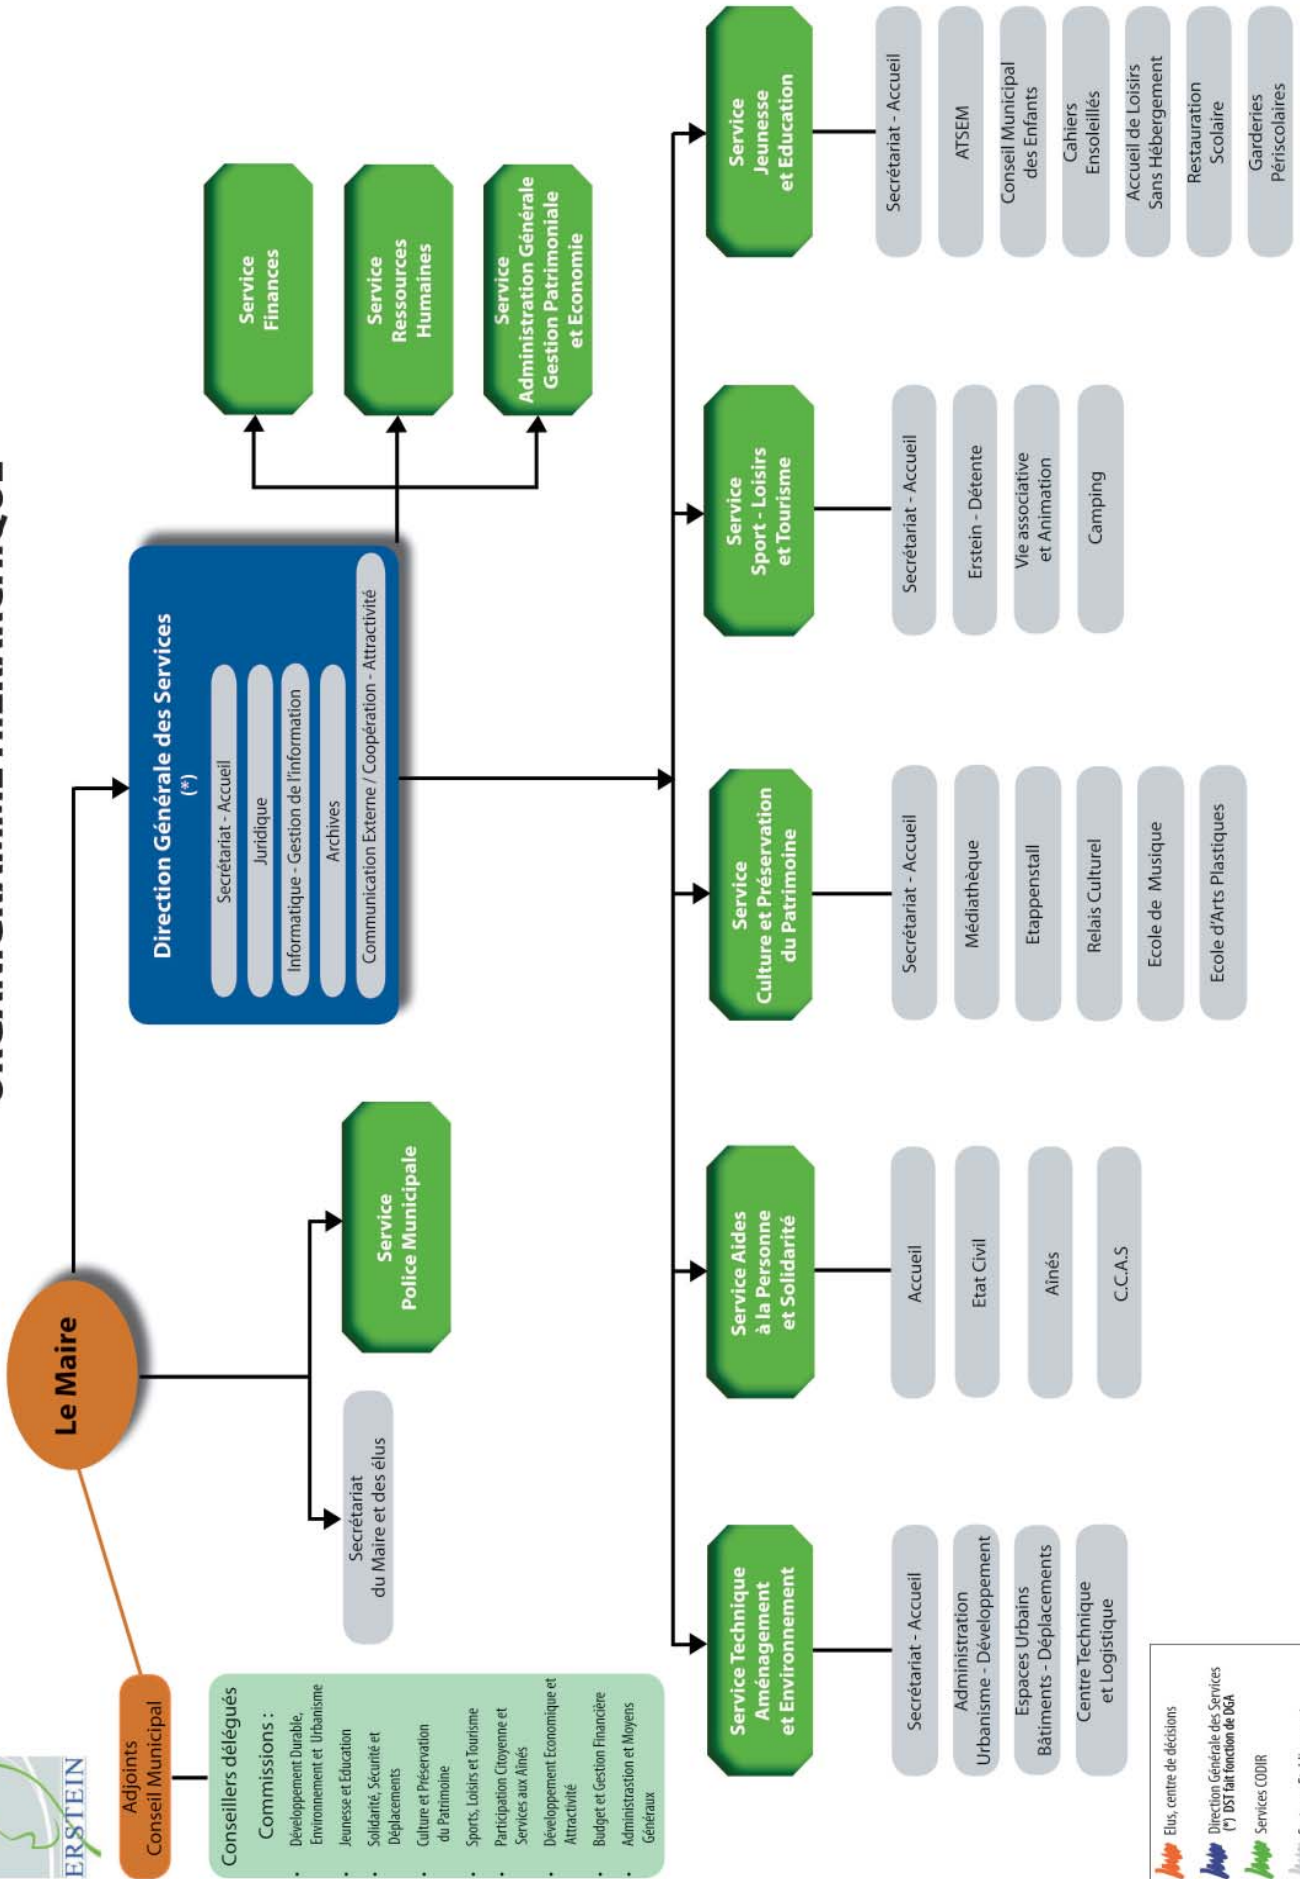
ERSTEIN

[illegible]

Le Maire

Adjoints
Conseil Municipal

Conseillers délégués

Commissions :
• Développement Durable, Environnement et Urbanisme
• Jeunesse et Education
• Solidarité, Sécurité et Déplacements
• Culture et Préservation du Patrimoine
• Sports, Loisirs et Tourisme
• Participation Citoyenne et Services aux Aînés
• Développement Economique et Attractivité
• Budget et Gestion Financière
• Administrastion et Moyens Généraux

Secrétariat du Maire et des élus

Service Police Municipale

Direction Générale des Services (*)
Secrétariat - Accueil
Juridique
Informatique - Gestion de l'information
Archives
Communication Externe / Coopération - Attractivité

Service Finances

Service Ressources Humaines

Service Administration Générale Gestion Patrimoniale et Economie

Service Technique Aménagement et Environnement
Secrétariat - Accueil
Administration Urbanisme - Développement
Espaces Urbains Bâtiments - Déplacements
Centre Technique et Logistique

Service Aides à la Personne et Solidarité
Accueil
Etat Civil
Aînés
C.C.A.S

Service Culture et Préservation du Patrimoine
Secrétariat - Accueil
Médiathèque
Etappenstall
Relais Culturel
Ecole de Musique
Ecole d'Arts Plastiques

Service Sport - Loisirs et Tourisme
Secrétariat - Accueil
Erstein - Détente
Vie associative et Animation
Camping

Service Jeunesse et Education
Secrétariat - Accueil
ATSEM
Conseil Municipal des Enfants
Cahiers Ensoleillés
Accueil de Loisirs Sans Hébergement
Restauration Scolaire
Garderies Périscolaires

Elus, centre de décisions
Direction Générale des Services (*) DST fait fonction de DGA
Services CODIR
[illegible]